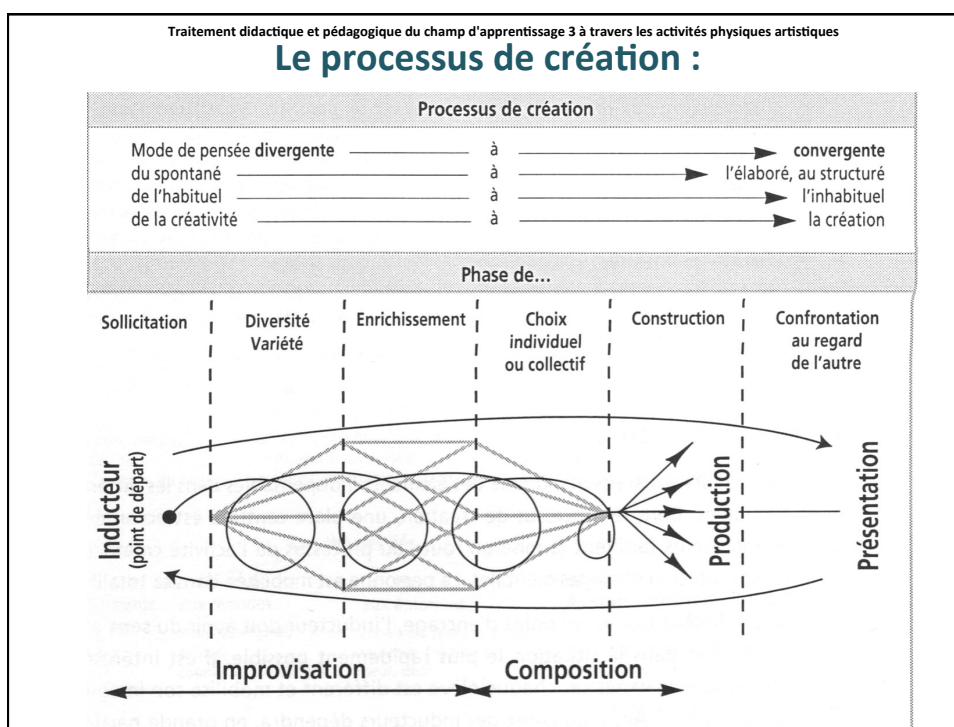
Traitement didactique et pédagogique du champ d'apprentissage 3 à travers les activités physiques artistiques

Le processus de création :

Processus de création

| | | |
|---|---|---|
| Mode de pensée **divergente** | à | **convergente** |
| du spontané | à | l'élaboré, au structuré |
| de l'habituel | à | l'inhabituel |
| de la créativité | à | la création |

Phase de...

Sollicitation

Diversité Variété

Enrichissement

Choix individuel ou collectif

Construction

Confrontation au regard de l'autre

Inducteur (point de départ)

Production

Présentation

Improvisation

Composition